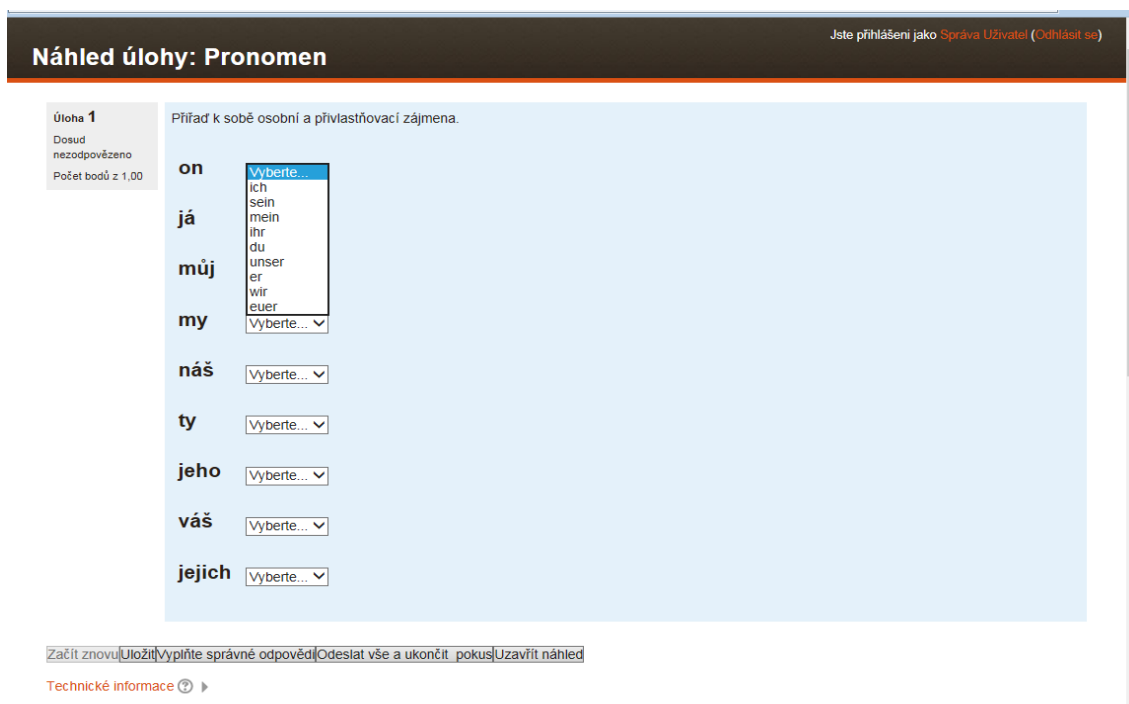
Jste přihlášeni jako Správa Uživatel (Odhlásit se)

Náhled úlohy: Pronomen

Úloha 1
Dosud nezodpovězeno
Počet bodů z 1,00

Přiřaď k sobě osobní a přivlastňovací zájmena.

on
Vyberte...
ich
sein
mein
ihr
du
unser
er
wir
euer

já

můj

my Vyberte...

náš Vyberte...

ty Vyberte...

jeho Vyberte...

váš Vyberte...

jejich Vyberte...

Začít znovu | Uložit | Vyplňte správné odpovědi | Odeslat vše a ukončit pokus | Uzavřít náhled

Technické informace